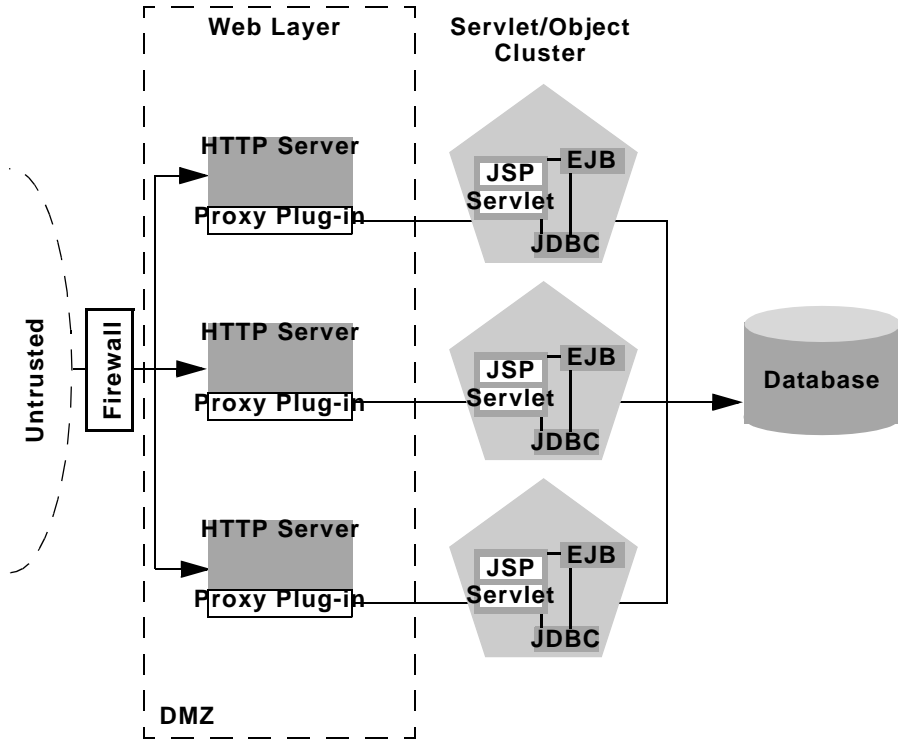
Web Layer

Servlet/Object Cluster

Untrusted

Firewall

HTTP Server
Proxy Plug-in

JSP
Servlet
EJB
JDBC

HTTP Server
Proxy Plug-in

JSP
Servlet
EJB
JDBC

Database

HTTP Server
Proxy Plug-in

JSP
Servlet
EJB
JDBC

DMZ